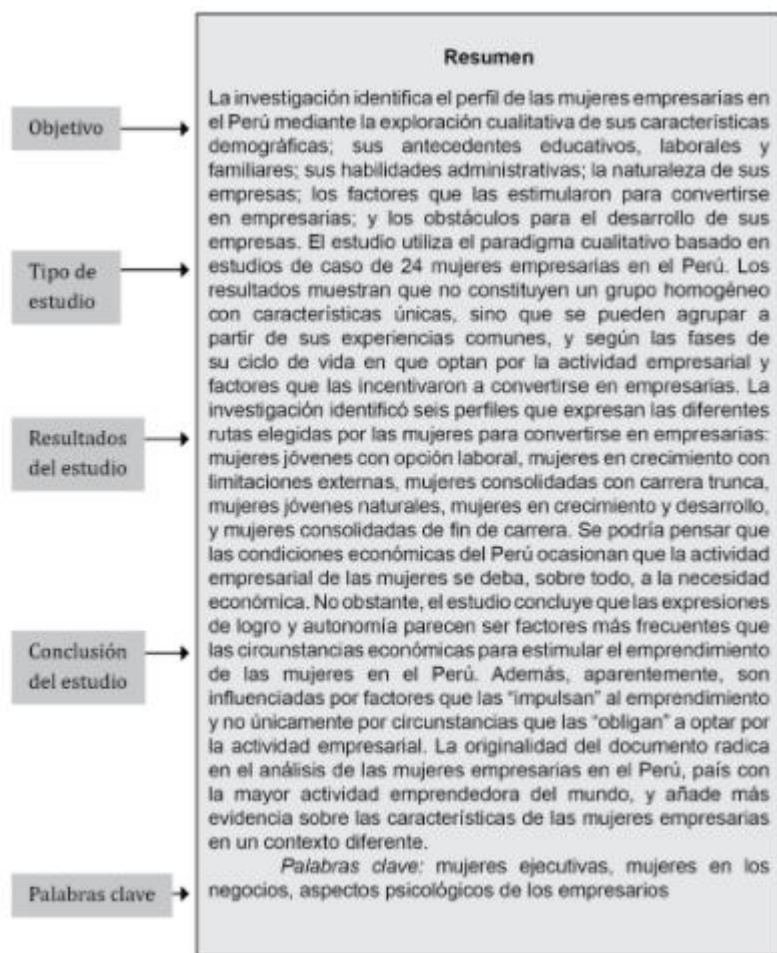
Objetivo

Tipo de estudio

Resultados del estudio

Conclusión del estudio

Palabras clave

Resumen

La investigación identifica el perfil de las mujeres empresarias en el Perú mediante la exploración cualitativa de sus características demográficas; sus antecedentes educativos, laborales y familiares; sus habilidades administrativas; la naturaleza de sus empresas; los factores que las estimularon para convertirse en empresarias; y los obstáculos para el desarrollo de sus empresas. El estudio utiliza el paradigma cualitativo basado en estudios de caso de 24 mujeres empresarias en el Perú. Los resultados muestran que no constituyen un grupo homogéneo con características únicas, sino que se pueden agrupar a partir de sus experiencias comunes, y según las fases de su ciclo de vida en que optan por la actividad empresarial y factores que las incentivaron a convertirse en empresarias. La investigación identificó seis perfiles que expresan las diferentes rutas elegidas por las mujeres para convertirse en empresarias: mujeres jóvenes con opción laboral, mujeres en crecimiento con limitaciones externas, mujeres consolidadas con carrera trunca, mujeres jóvenes naturales, mujeres en crecimiento y desarrollo, y mujeres consolidadas de fin de carrera. Se podría pensar que las condiciones económicas del Perú ocasionan que la actividad empresarial de las mujeres se deba, sobre todo, a la necesidad económica. No obstante, el estudio concluye que las expresiones de logro y autonomía parecen ser factores más frecuentes que las circunstancias económicas para estimular el emprendimiento de las mujeres en el Perú. Además, aparentemente, son influenciadas por factores que las "impulsan" al emprendimiento y no únicamente por circunstancias que las "obligan" a optar por la actividad empresarial. La originalidad del documento radica en el análisis de las mujeres empresarias en el Perú, país con la mayor actividad emprendedora del mundo, y añade más evidencia sobre las características de las mujeres empresarias en un contexto diferente.

Palabras clave: mujeres ejecutivas, mujeres en los negocios, aspectos psicológicos de los empresarios